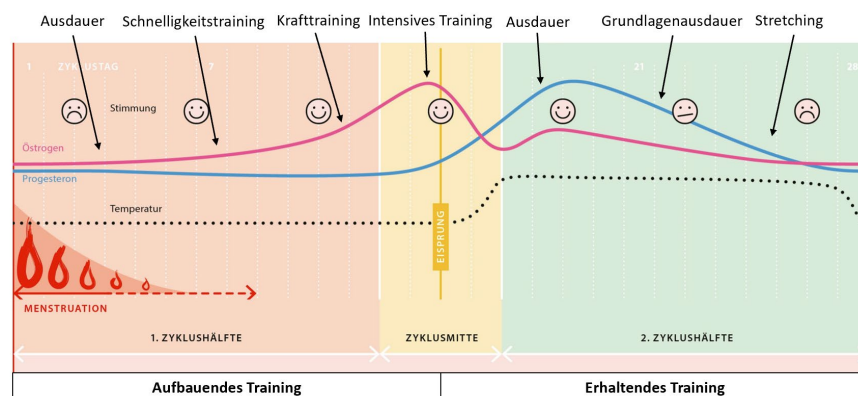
Ausdauer Schnelligkeitstraining Krafttraining Intensives Training Ausdauer Grundlagenausdauer Stretching

1 ZYKLUSTAG 7 21 28

Stimmung

Östrogen

Progesteron

Temperatur

EISPRUNG

MENSTRUATION

1. ZYKLUSHÄLFTE ZYKLUSMITTE 2. ZYKLUSHÄLFTE

Aufbauendes Training Erhaltendes Training